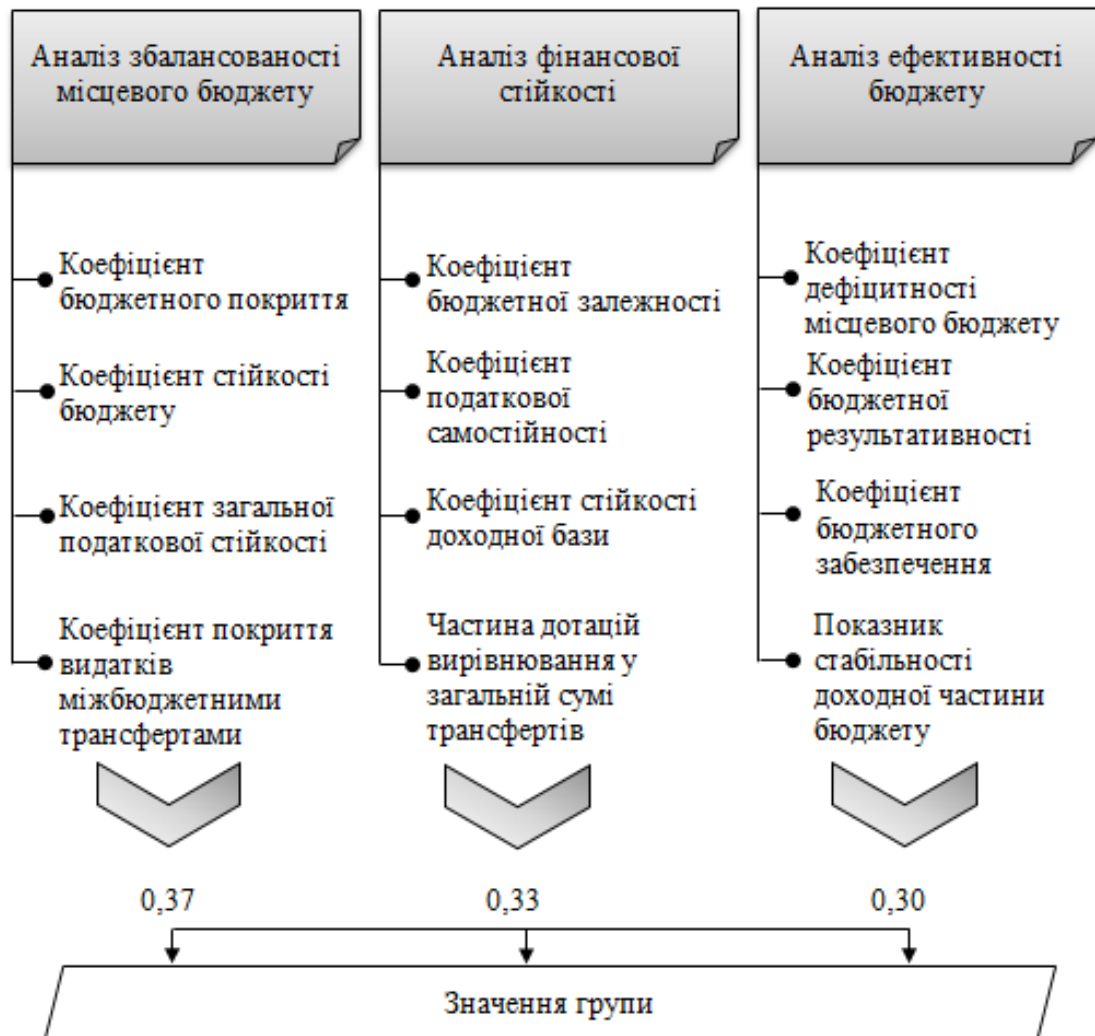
Аналіз збалансованості місцевого бюджету

Коефіцієнт бюджетного покриття

Коефіцієнт стійкості бюджету

Коефіцієнт загальної податкової стійкості

Коефіцієнт покриття видатків міжбюджетними трансфертами

0,37

Аналіз фінансової стійкості

Коефіцієнт бюджетної залежності

Коефіцієнт податкової самостійності

Коефіцієнт стійкості доходної бази

Частина дотацій вирівнювання у загальній сумі трансфертів

0,33

Аналіз ефективності бюджету

Коефіцієнт дефіцитності місцевого бюджету

Коефіцієнт бюджетної результативності

Коефіцієнт бюджетного забезпечення

Показник стабільності доходної частини бюджету

0,30

Значення групи